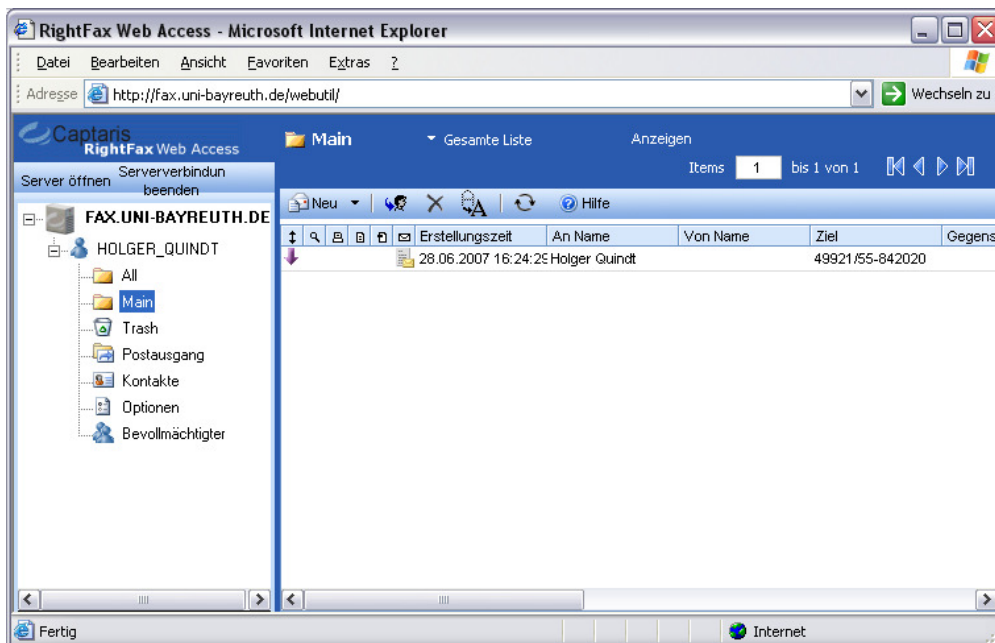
RightFax Web Access - Microsoft Internet Explorer

Datei Bearbeiten Ansicht Favoriten Extras ?

Adresse http://fax.uni-bayreuth.de/webutil/ Wechseln zu

Captaris RightFax Web Access

Server öffnen Serververbindun beenden

FAX.UNI-BAYREUTH.DE
HOLGER_QUINDT
All
Main
Trash
Postausgang
Kontakte
Optionen
Bevollmächtigter

Main Gesamte Liste Anzeigen

Items 1 bis 1 von 1

Neu Hilfe

| Erstellungszeit | An Name | Von Name | Ziel | Gegens |
|---|---|---|---|---|
| 28.06.2007 16:24:29 | Holger Quindt | | 49921/55-842020 | |

Fertig Internet